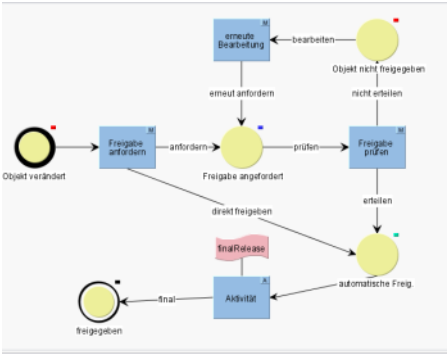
erneute Bearbeitung
bearbeiten
Objekt nicht freigegeben
erneut anfordern
nicht erteilen
Objekt verändert
Freigabe anfordern
anfordern
Freigabe angefordert
prüfen
Freigabe prüfen
direkt freigeben
erteilen
finalRelease
automatische Freig.
final
Aktivität
freigegeben